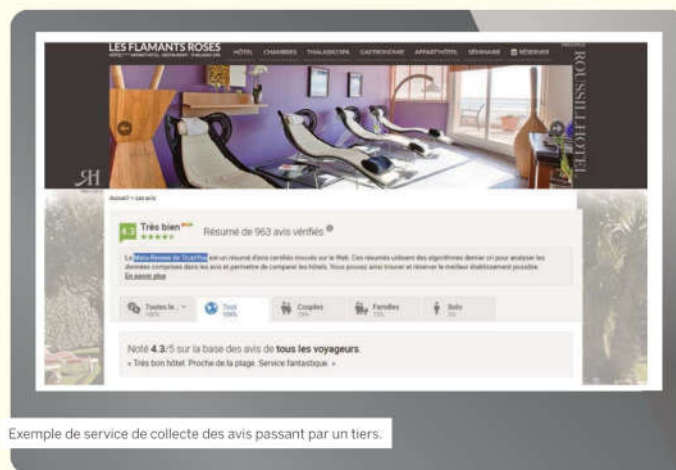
LES FLAMANTS ROSES
HÔTEL CHAMBRES THALASSOSPA GASTRONOMIE APPART'HÔTEL SÉMINAIRE RÉSERVER

ROUSSILLHOTEL

Accueil > Les avis

4.3 Très bien
Résumé de 963 avis vérifiés

Le Meta-Review de TrustYou est un résumé d'avis certifiés trouvés sur le Web. Ces résumés utilisent des algorithmes dernier cri pour analyser les données comprises dans les avis et permettre de comparer les hôtels. Vous pouvez ainsi trouver et réserver le meilleur établissement possible. En savoir plus

Toutes le... 100% | Tout 100% | Couples 73% | Familles 13% | Solo 2%

Noté 4.3/5 sur la base des avis de tous les voyageurs
« Très bon hôtel. Proche de la plage. Service fantastique. »

Exemple de service de collecte des avis passant par un tiers.